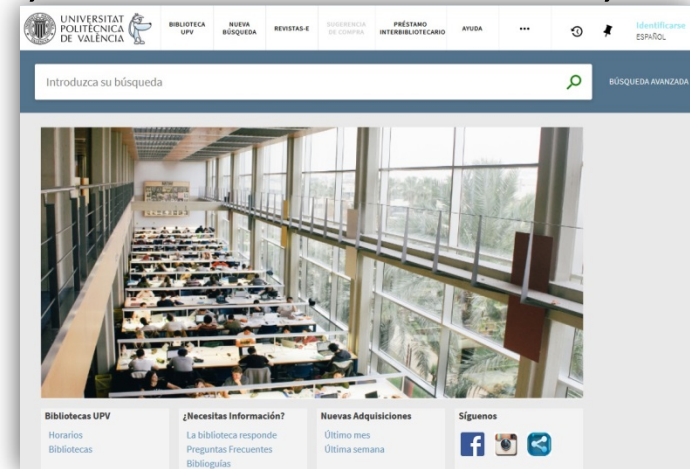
UNIVERSITAT POLITÈCNICA DE VALÈNCIA

BIBLIOTECA UPV
NUEVA BÚSQUEDA
REVISTAS-E
SUGERENCIA DE COMPRA
PRÉSTAMO INTERBIBLIOTECARIO
AYUDA
•••
Identificarse
ESPAÑOL

Introduzca su búsqueda
BÚSQUEDA AVANZADA

Bibliotecas UPV
Horarios
Bibliotecas

¿Necesitas Información?
La biblioteca responde
Preguntas Frecuentes
Bibliogulas

Nuevas Adquisiciones
Último mes
Última semana

Síguenos